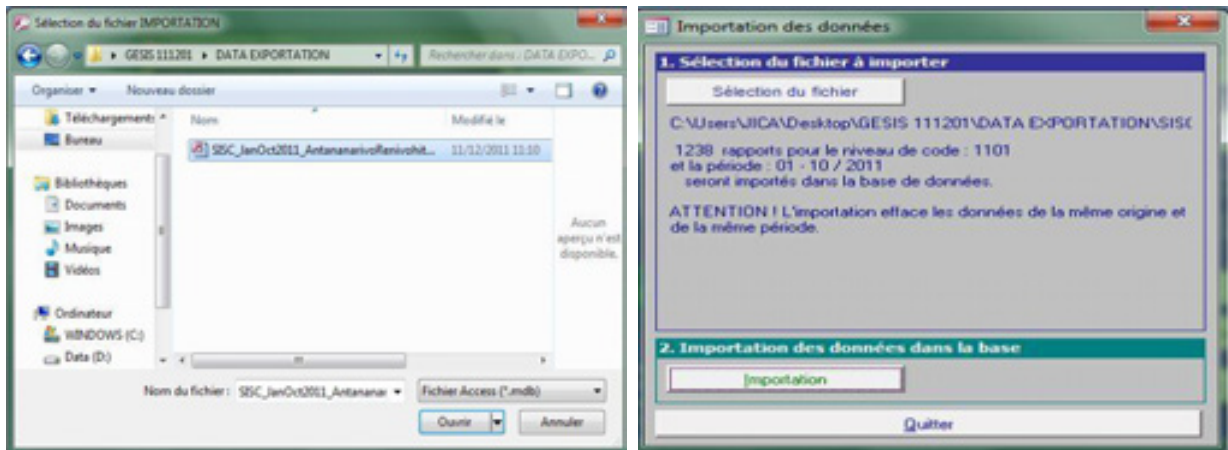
Sélection du fichier IMPORTATION

GESIS 111201 ▸ DATA EXPORTATION

Rechercher dans : DATA EXPO...

Organiser ▾ Nouveau dossier

Téléchargements

Bureau

Bibliothèques

Documents

Images

Musique

Vidéos

Ordinateur

WINDOWS (C:)

Data (D:)

Nom

Modifié le

SISC_JanOct2011_AntananarivoRenivohit...

11/12/2011 11:10

Aucun aperçu n'est disponible.

Nom du fichier : SISC_JanOct2011_Antananar

Fichier Access (*.mdb)

Ouvrir

Annuler

Importation des données

1. Sélection du fichier à importer

Sélection du fichier

C:\Users\JICA\Desktop\GESIS 111201\DATA EXPORTATION\SISC

1238 rapports pour le niveau de code : 1101
et la période : 01 - 10 / 2011
seront importés dans la base de données.

ATTENTION ! L'importation efface les données de la même origine et de la même période.

2. Importation des données dans la base

Importation

Quitter